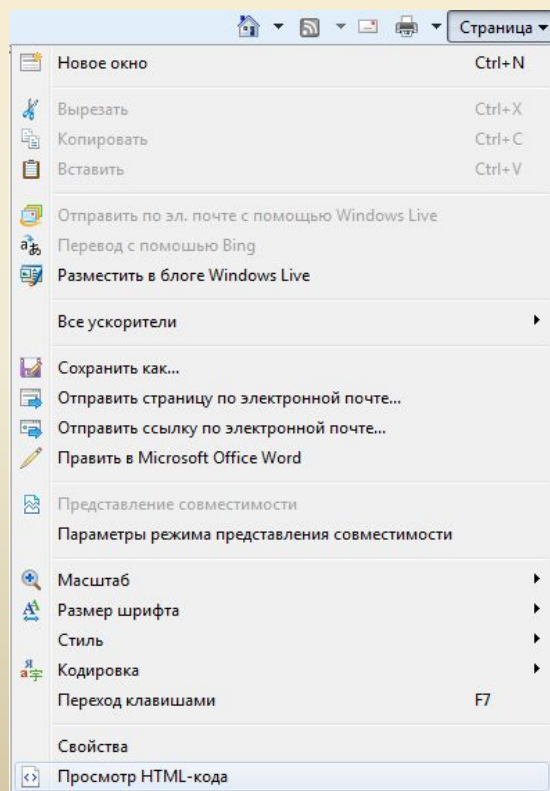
Страница

Новое окно Ctrl+N

Вырезать Ctrl+X
Копировать Ctrl+C
Вставить Ctrl+V

Отправить по эл. почте с помощью Windows Live
Перевод с помощью Bing
Разместить в блоге Windows Live

Все ускорители

Сохранить как...
Отправить страницу по электронной почте...
Отправить ссылку по электронной почте...
Править в Microsoft Office Word

Представление совместимости
Параметры режима представления совместимости

Масштаб
Размер шрифта
Стиль
Кодировка
Переход клавишами F7

Свойства
Просмотр HTML-кода